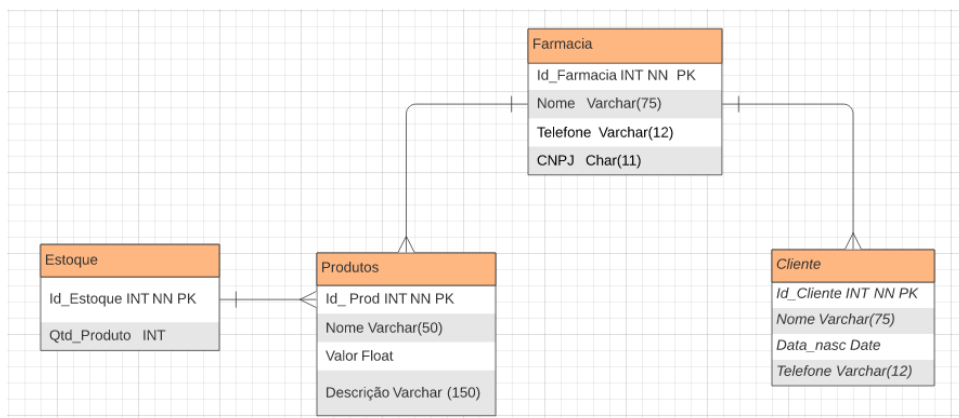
Farmacia

Id_Farmacia INT NN PK

Nome Varchar(75)

Telefone Varchar(12)

CNPJ Char(11)

Estoque

Id_Estoque INT NN PK

Qtd_Produto INT

Produtos

Id_ Prod INT NN PK

Nome Varchar(50)

Valor Float

Descrição Varchar (150)

Cliente

Id_Cliente INT NN PK

Nome Varchar(75)

Data_nasc Date

Telefone Varchar(12)